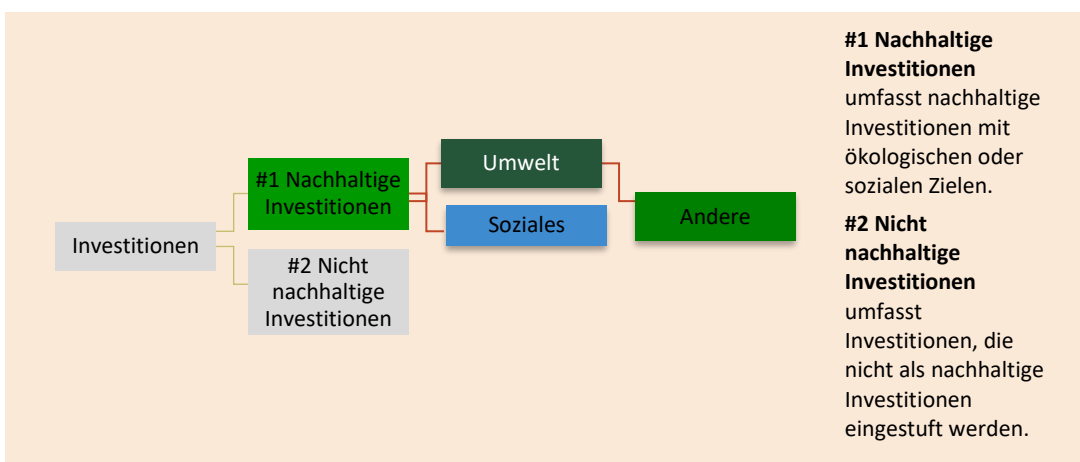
Investitionen

#1 Nachhaltige Investitionen

#2 Nicht nachhaltige Investitionen

Umwelt

Soziales

Andere

**#1 Nachhaltige Investitionen** umfasst nachhaltige Investitionen mit ökologischen oder sozialen Zielen.

**#2 Nicht nachhaltige Investitionen** umfasst Investitionen, die nicht als nachhaltige Investitionen eingestuft werden.